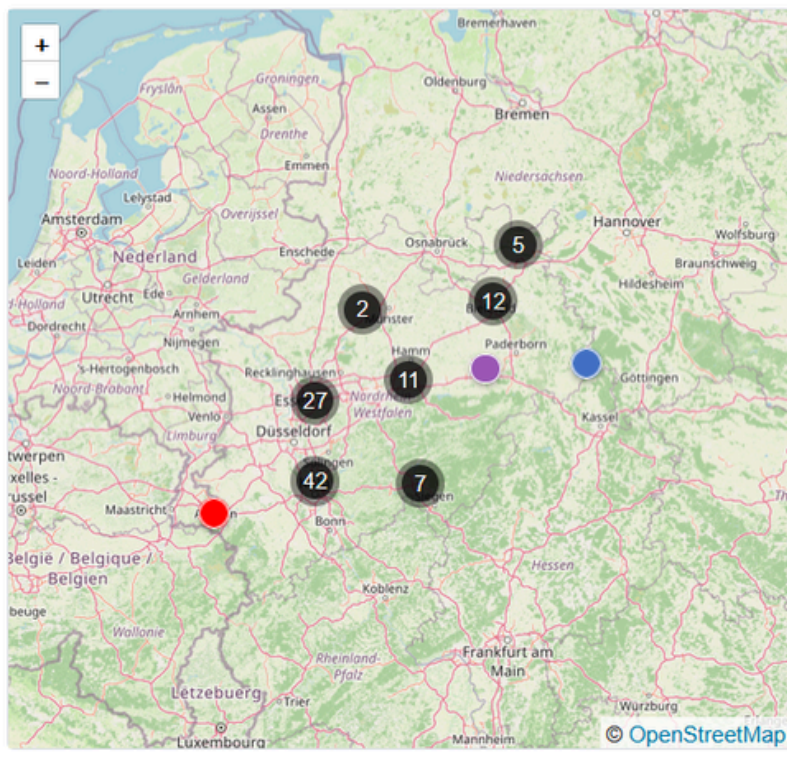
+
−
Bremerhaven
Groningen
Fryslân
Oldenburg
Bremen
Assen
Drenthe
Emmen
Noord-Holland
Niedersachsen
Lelystad
Overijssel
Amsterdam
Osnabrück
5
Hannover
Wolfsburg
Leiden
Nederland
Enschede
Braunschweig
Gelderland
Holland
Utrecht
Ede
2
12
Hildesheim
Arnhem
Dordrecht
Münster
Paderborn
Nijmegen
Hamm
's-Hertogenbosch
Recklinghausen
11
Göttingen
Noord-Brabant
Helmond
27
Nordrhein-Westfalen
Venlo
Essen
Kassel
Limburg
Düsseldorf
twerpen
xelles -
russel
42
7
Maastricht
Aachen
Siegen
Bonn
België / Belgique /
Belgien
Hessen
euge
Koblenz
Wallonie
Frankfurt am
Main
Rheinland-
Pfalz
Lëtzebuerg
Trier
Würzburg
Luxembourg
Mannheim
© OpenStreetMap